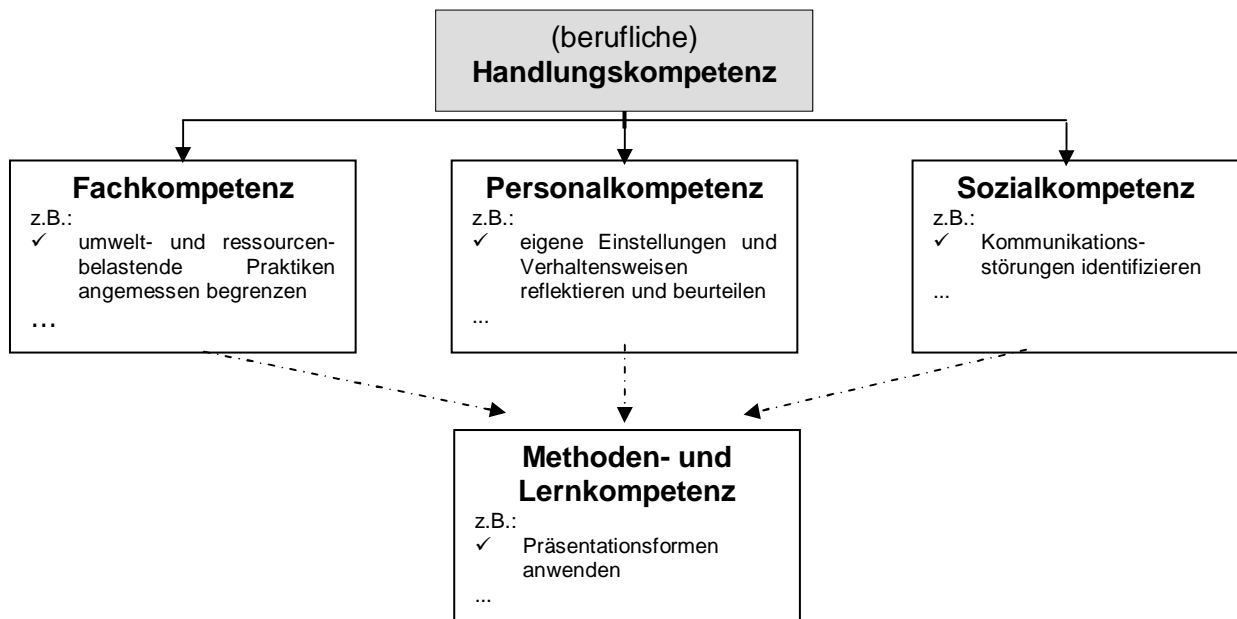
(berufliche)
**Handlungskompetenz**

**Fachkompetenz**
z.B.:
✓ umwelt- und ressourcenbelastende Praktiken angemessen begrenzen
...

**Personalkompetenz**
z.B.:
✓ eigene Einstellungen und Verhaltensweisen reflektieren und beurteilen
...

**Sozialkompetenz**
z.B.:
✓ Kommunikationsstörungen identifizieren
...

**Methoden- und Lernkompetenz**
z.B.:
✓ Präsentationsformen anwenden
...